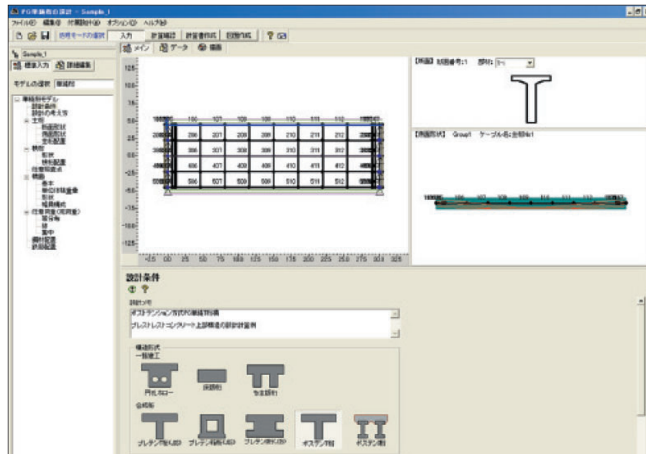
PC単純桁の設計 - Sample_1

ファイル(F) 編集(E) 付属設計(U) オプション(O) ヘルプ(H)

出荷モードの選択 入力 計算確認 計算書作成 図面作成

Sample_1

標準入力 詳細編集

モデルの選択 単純桁

メイン データ 構造

【断面】 断面番号:1 部材: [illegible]

【側面形状】 Group1 ケーブル名:全部材

設計条件

設計メモ

ポストテンション方式PC単純T桁橋

プレストレストコンクリート上部構造の設計計算例

構造形式

一般施工

円孔ホロー

床版桁

合成桁

プレテン桁

ポステン桁

125 100 75 50 25 0 -25 -50 -75 -100 -125

-25 0 25 50 75 100 125 150 175 200 225 250 275 300 325

| 206 | 201 | 208 | 209 | 210 | 211 | 212 |
|---|---|---|---|---|---|---|
| 306 | 301 | 308 | 309 | 310 | 311 | 312 |
| 406 | 407 | 408 | 409 | 410 | 411 | 412 |
| 506 | 507 | 508 | 509 | 510 | 511 | 512 |